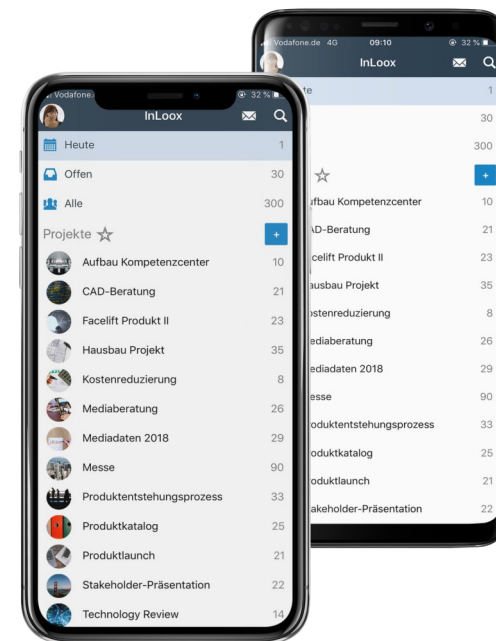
Vodafone.de 4G 09:10 32 %
InLoox
te 1
30
300
+
ufbau Kompetenzcenter 10
AD-Beratung 21
acelift Produkt II 23
ausbau Projekt 35
ostenreduzierung 8
ediaberatung 26
ediadaten 2018 29
esse 90
roduktentstehungsprozess 33
roduktkatalog 25
roduktlaunch 21
akeholder-Präsentation 22

Vodafone 32 %
InLoox
Heute 1
Offen 30
Alle 300
Projekte ☆
+
Aufbau Kompetenzcenter 10
CAD-Beratung 21
Facelift Produkt II 23
Hausbau Projekt 35
Kostenreduzierung 8
Mediaberatung 26
Mediadaten 2018 29
Messe 90
Produktentstehungsprozess 33
Produktkatalog 25
Produktlaunch 21
Stakeholder-Präsentation 22
Technology Review 14